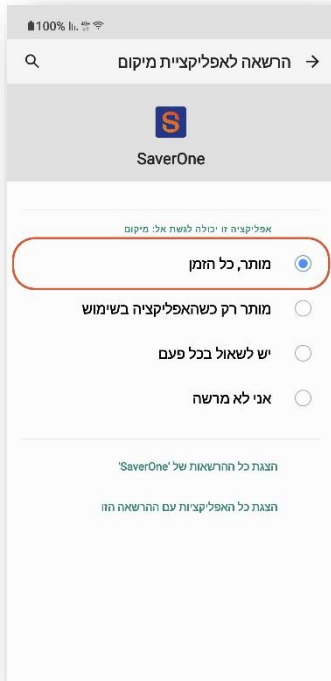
100%

הרשאה לאפליקציית מיקום

S

SaverOne

אפליקציה זו יכולה לגשת אל: מיקום

מותר, כל הזמן

מותר רק כשהאפליקציה בשימוש

יש לשאול בכל פעם

אני לא מרשה

הצגת כל ההרשאות של 'SaverOne'

הצגת כל האפליקציות עם ההרשאה הזו